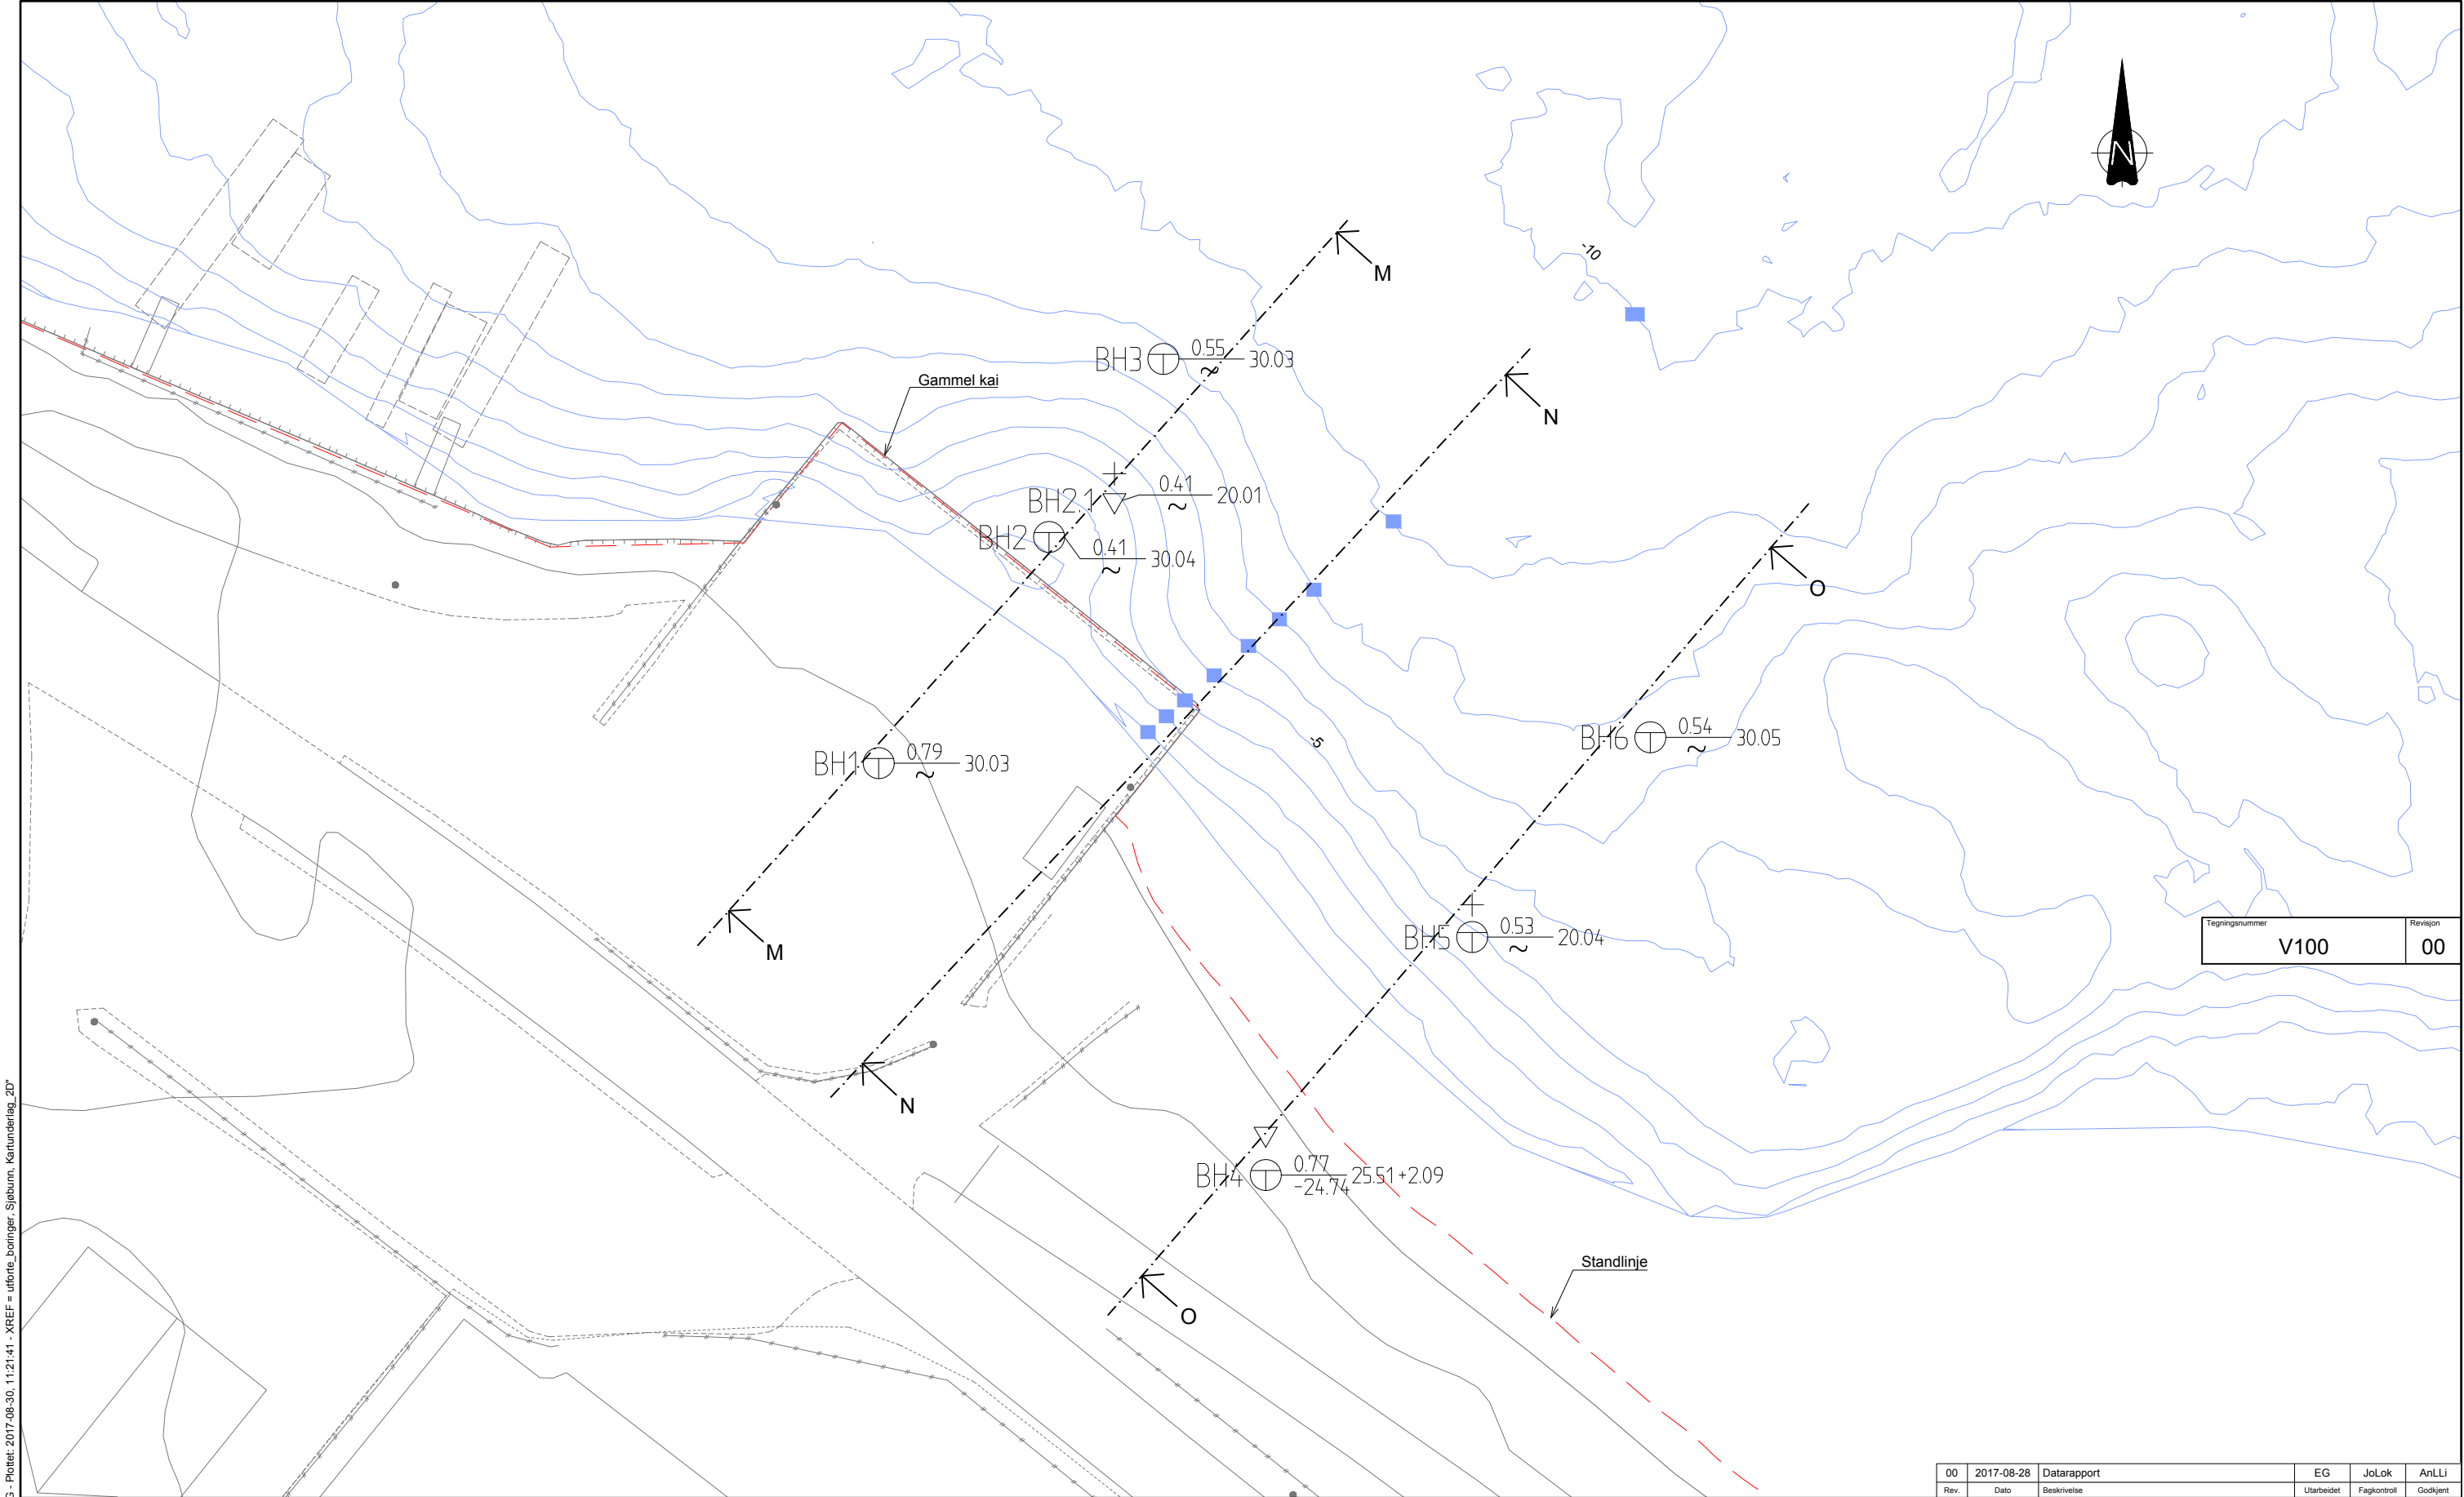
N

-10

M

BH3 0.55 30.03

N

Gammel kai

BH2.1 0.41 20.01

BH2 0.41 30.04

O

-5

BH6 0.54 30.05

BH1 0.79 30.03

M

BH5 0.53 20.04

| Tegningsnummer | Revisjon |
|---|---|
| V100 | 00 |

N

BH4 0.77 -24.74 25.51+2.09

Standlinje

O

| 00 | 2017-08-28 | Datarapport | EG | JoLok | AnLLi |
|---|---|---|---|---|---|
| Rev. | Dato | Beskrivelse | Utarbeidet | Fagkontroll | Godkjent |

3 - Plottet: 2017-08-30, 11:21:41 - XREF = utforte_boringer, Sjøbunn, Kartunderlag_2D"